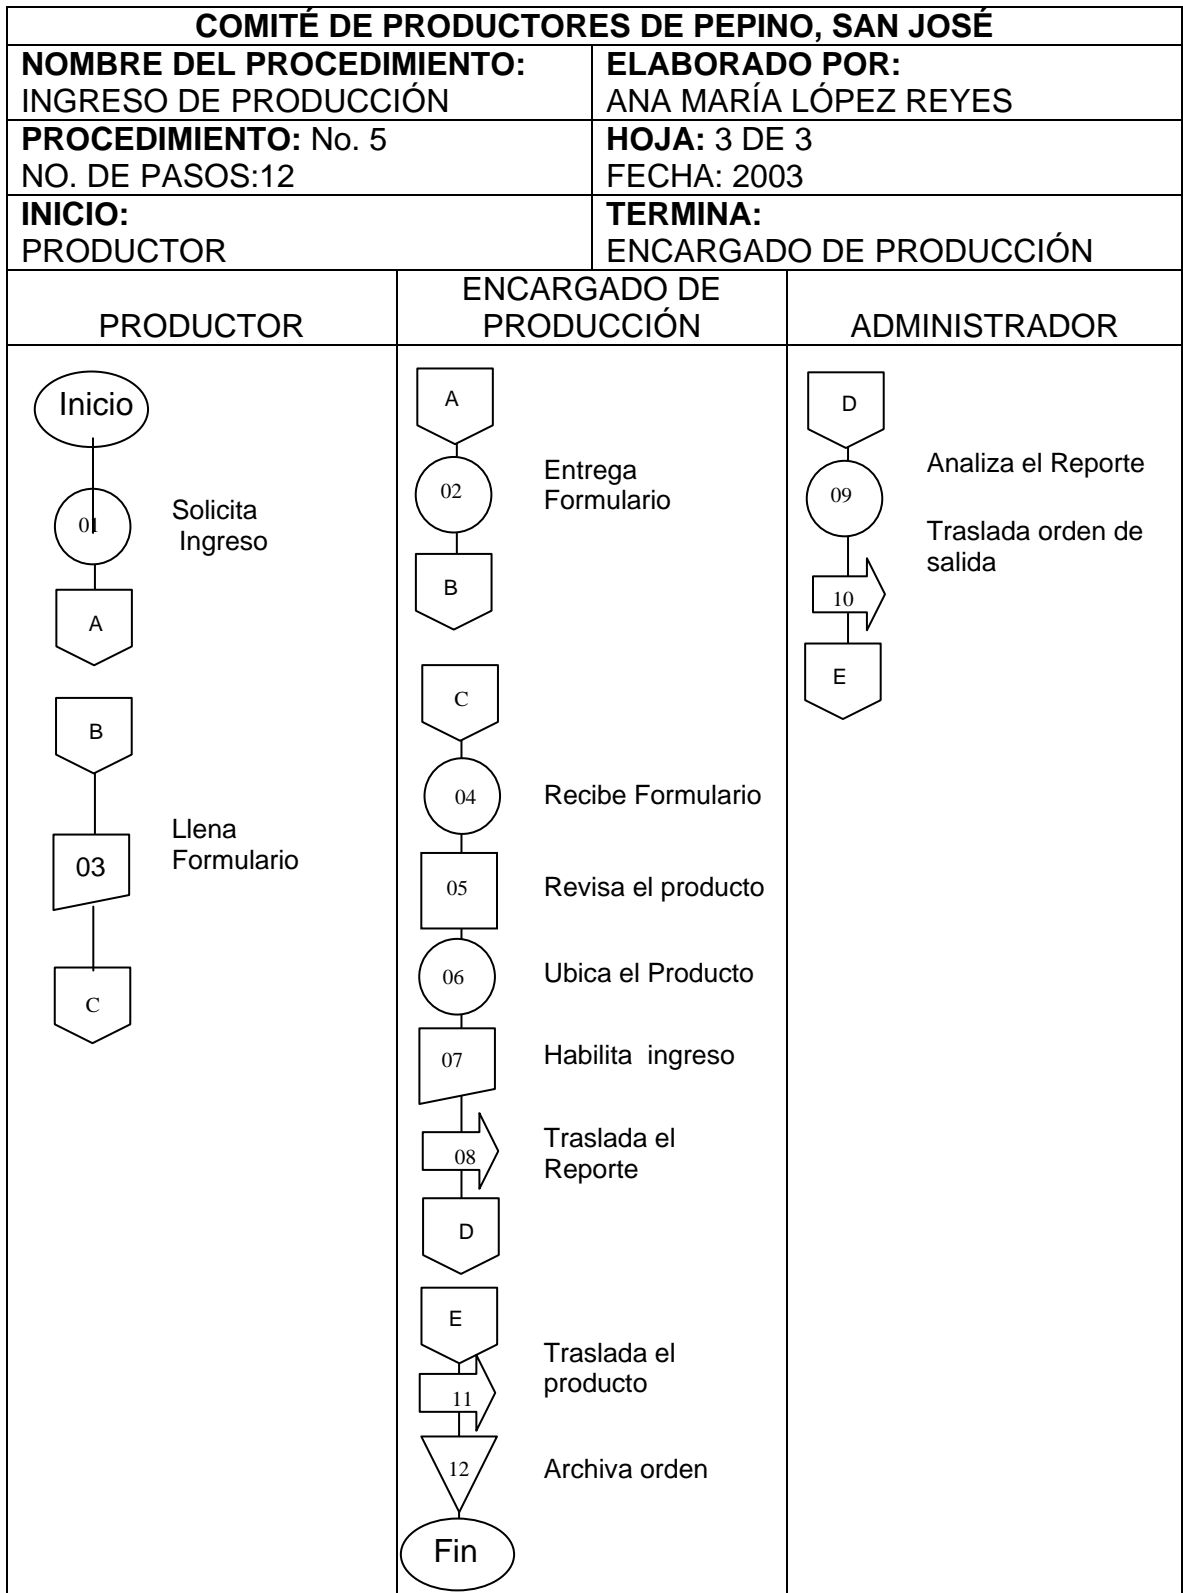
COMITÉ DE PRODUCTORES DE PEPINO, SAN JOSÉ

| NOMBRE DEL PROCEDIMIENTO: INGRESO DE PRODUCCIÓN | ELABORADO POR: ANA MARÍA LÓPEZ REYES |
|---|---|
| PROCEDIMIENTO: No. 5 NO. DE PASOS:12 | HOJA: 3 DE 3 FECHA: 2003 |
| INICIO: PRODUCTOR | TERMINA: ENCARGADO DE PRODUCCIÓN |

PRODUCTOR

Inicio
01 Solicita Ingreso
A
B
03 Llena Formulario
C

ENCARGADO DE PRODUCCIÓN

A
02 Entrega Formulario
B
C
04 Recibe Formulario
05 Revisa el producto
06 Ubica el Producto
07 Habilita ingreso
08 Traslada el Reporte
D
E
11 Traslada el producto
12 Archiva orden
Fin

ADMINISTRADOR

D
09 Analiza el Reporte
Traslada orden de salida
10
E